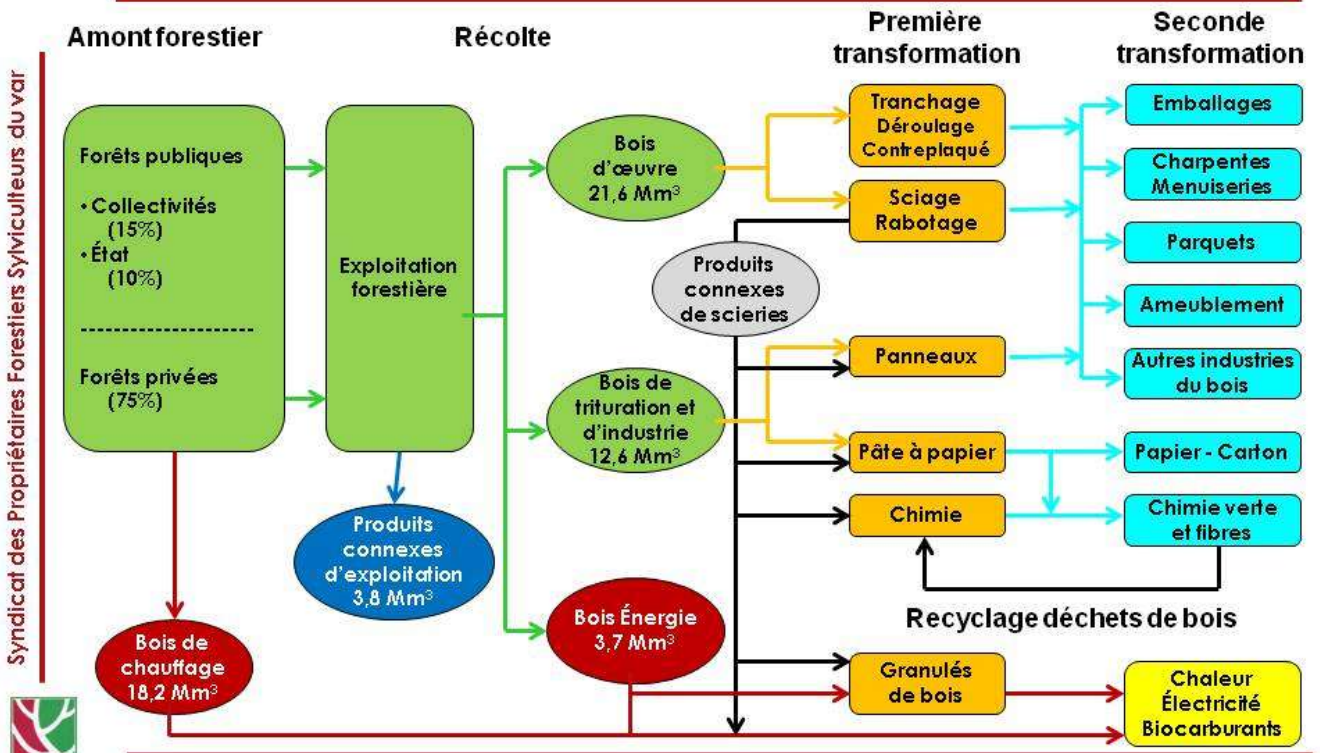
Syndicat des Propriétaires Forestiers Sylviculteurs du var

Amont forestier

Récolte

Première transformation

Seconde transformation

Forêts publiques

• Collectivités (15%)
• État (10%)

--------------------

Forêts privées (75%)

Exploitation forestière

Bois d'œuvre 21,6 Mm$^3$

Produits connexes de scieries

Bois de trituration et d'industrie 12,6 Mm$^3$

Produits connexes d'exploitation 3,8 Mm$^3$

Bois Énergie 3,7 Mm$^3$

Bois de chauffage 18,2 Mm$^3$

Tranchage Déroulage Contreplaqué

Sciage Rabotage

Panneaux

Pâte à papier

Chimie

Granulés de bois

Emballages

Charpentes Menuiseries

Parquets

Ameublement

Autres industries du bois

Papier - Carton

Chimie verte et fibres

Recyclage déchets de bois

Chaleur Électricité Biocarburants